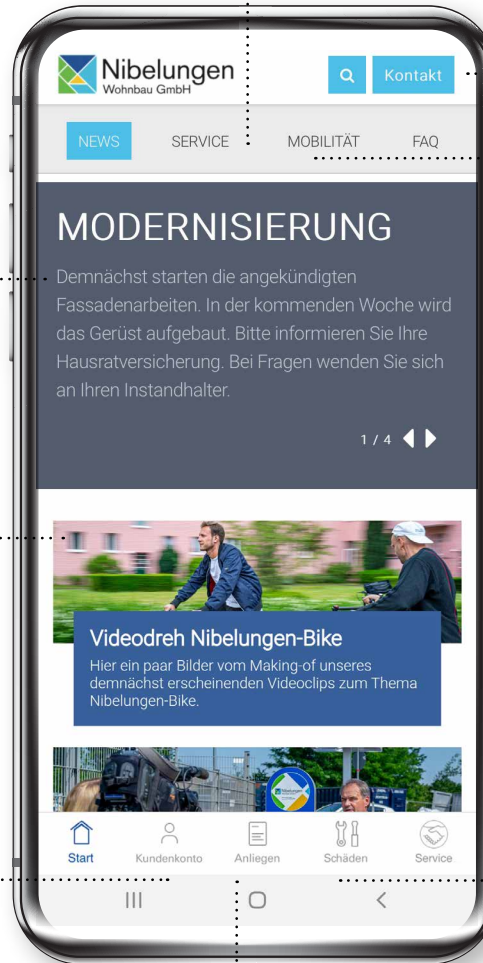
Nibelungen
Wohnbau GmbH

Kontakt

NEWS SERVICE MOBILITÄT FAQ

MODERNISIERUNG

Demnächst starten die angekündigten Fassadenarbeiten. In der kommenden Woche wird das Gerüst aufgebaut. Bitte informieren Sie Ihre Hausratversicherung. Bei Fragen wenden Sie sich an Ihren Instandhalter.

1 / 4

Videodreh Nibelungen-Bike

Hier ein paar Bilder vom Making-of unseres demnächst erscheinenden Videoclips zum Thema Nibelungen-Bike.

Start Kundenkonto Anliegen Schäden Service